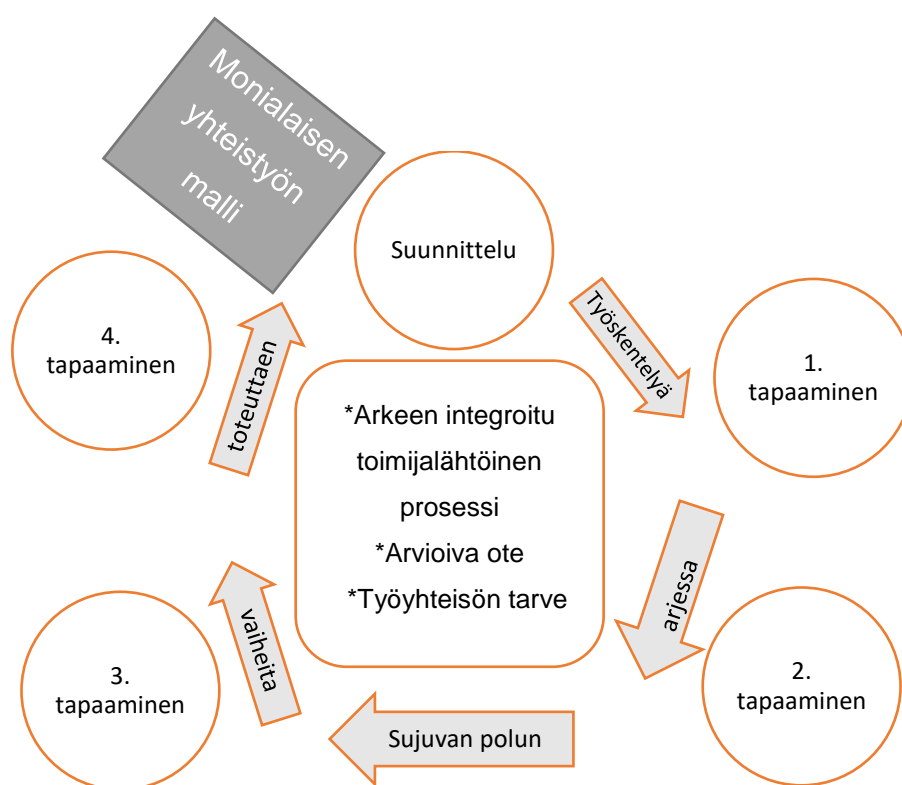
Monialaisen yhteistyön malli

Suunnittelu

Työskentelyä

1. tapaaminen

arjessa

2. tapaaminen

Sujuvan polun

3. tapaaminen

vaiheita

toteuttaen

4. tapaaminen

*Arkeen integroitu toimijalähtöinen prosessi
*Arvioiva ote
*Työyhteisön tarve